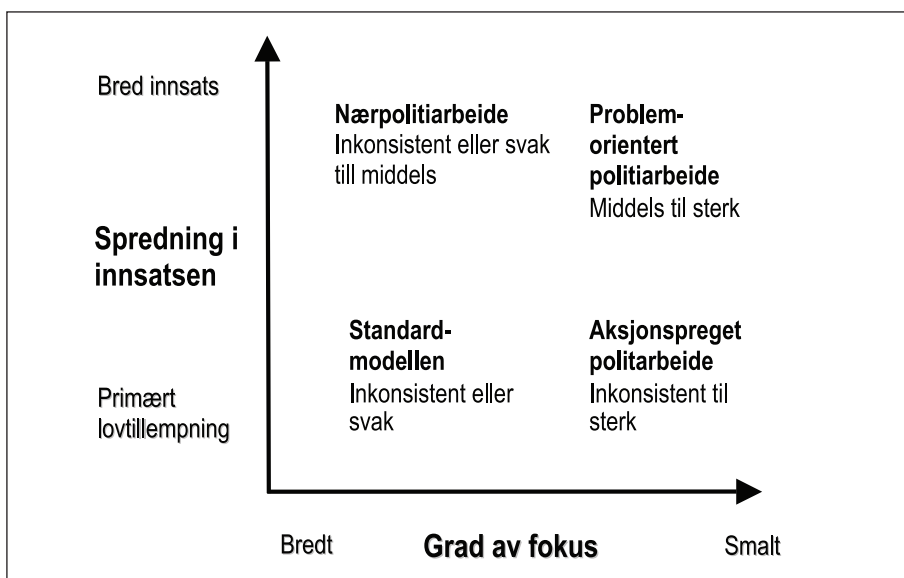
Bred innsats

Nærpolitiarbeide
Inkonsistent eller svak till middels

Problem-orientert politiarbeide
Middels til sterk

Spredning i innsatsen

Standard-modellen
Inkonsistent eller svak

Aksjonspreget politarbeide
Inkonsistent til sterk

Primært lovtillempning

Bredt

Grad av fokus

Smalt